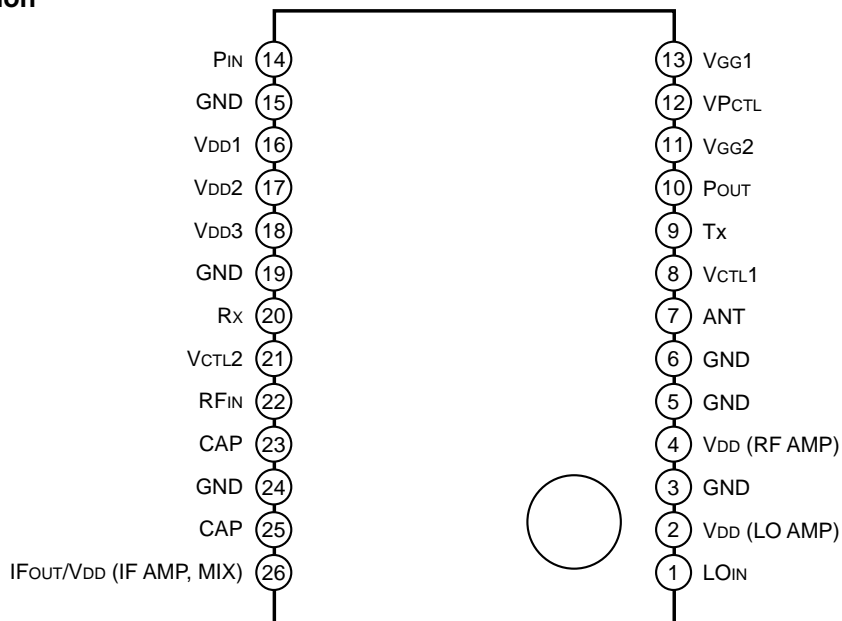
ion

PIN 14
GND 15
VDD1 16
VDD2 17
VDD3 18
GND 19
RX 20
VCTL2 21
RFIN 22
CAP 23
GND 24
CAP 25
IFOUT/VDD (IF AMP, MIX) 26

13 VGG1
12 VPCTL
11 VGG2
10 POUT
9 Tx
8 VCTL1
7 ANT
6 GND
5 GND
4 VDD (RF AMP)
3 GND
2 VDD (LO AMP)
1 LOIN